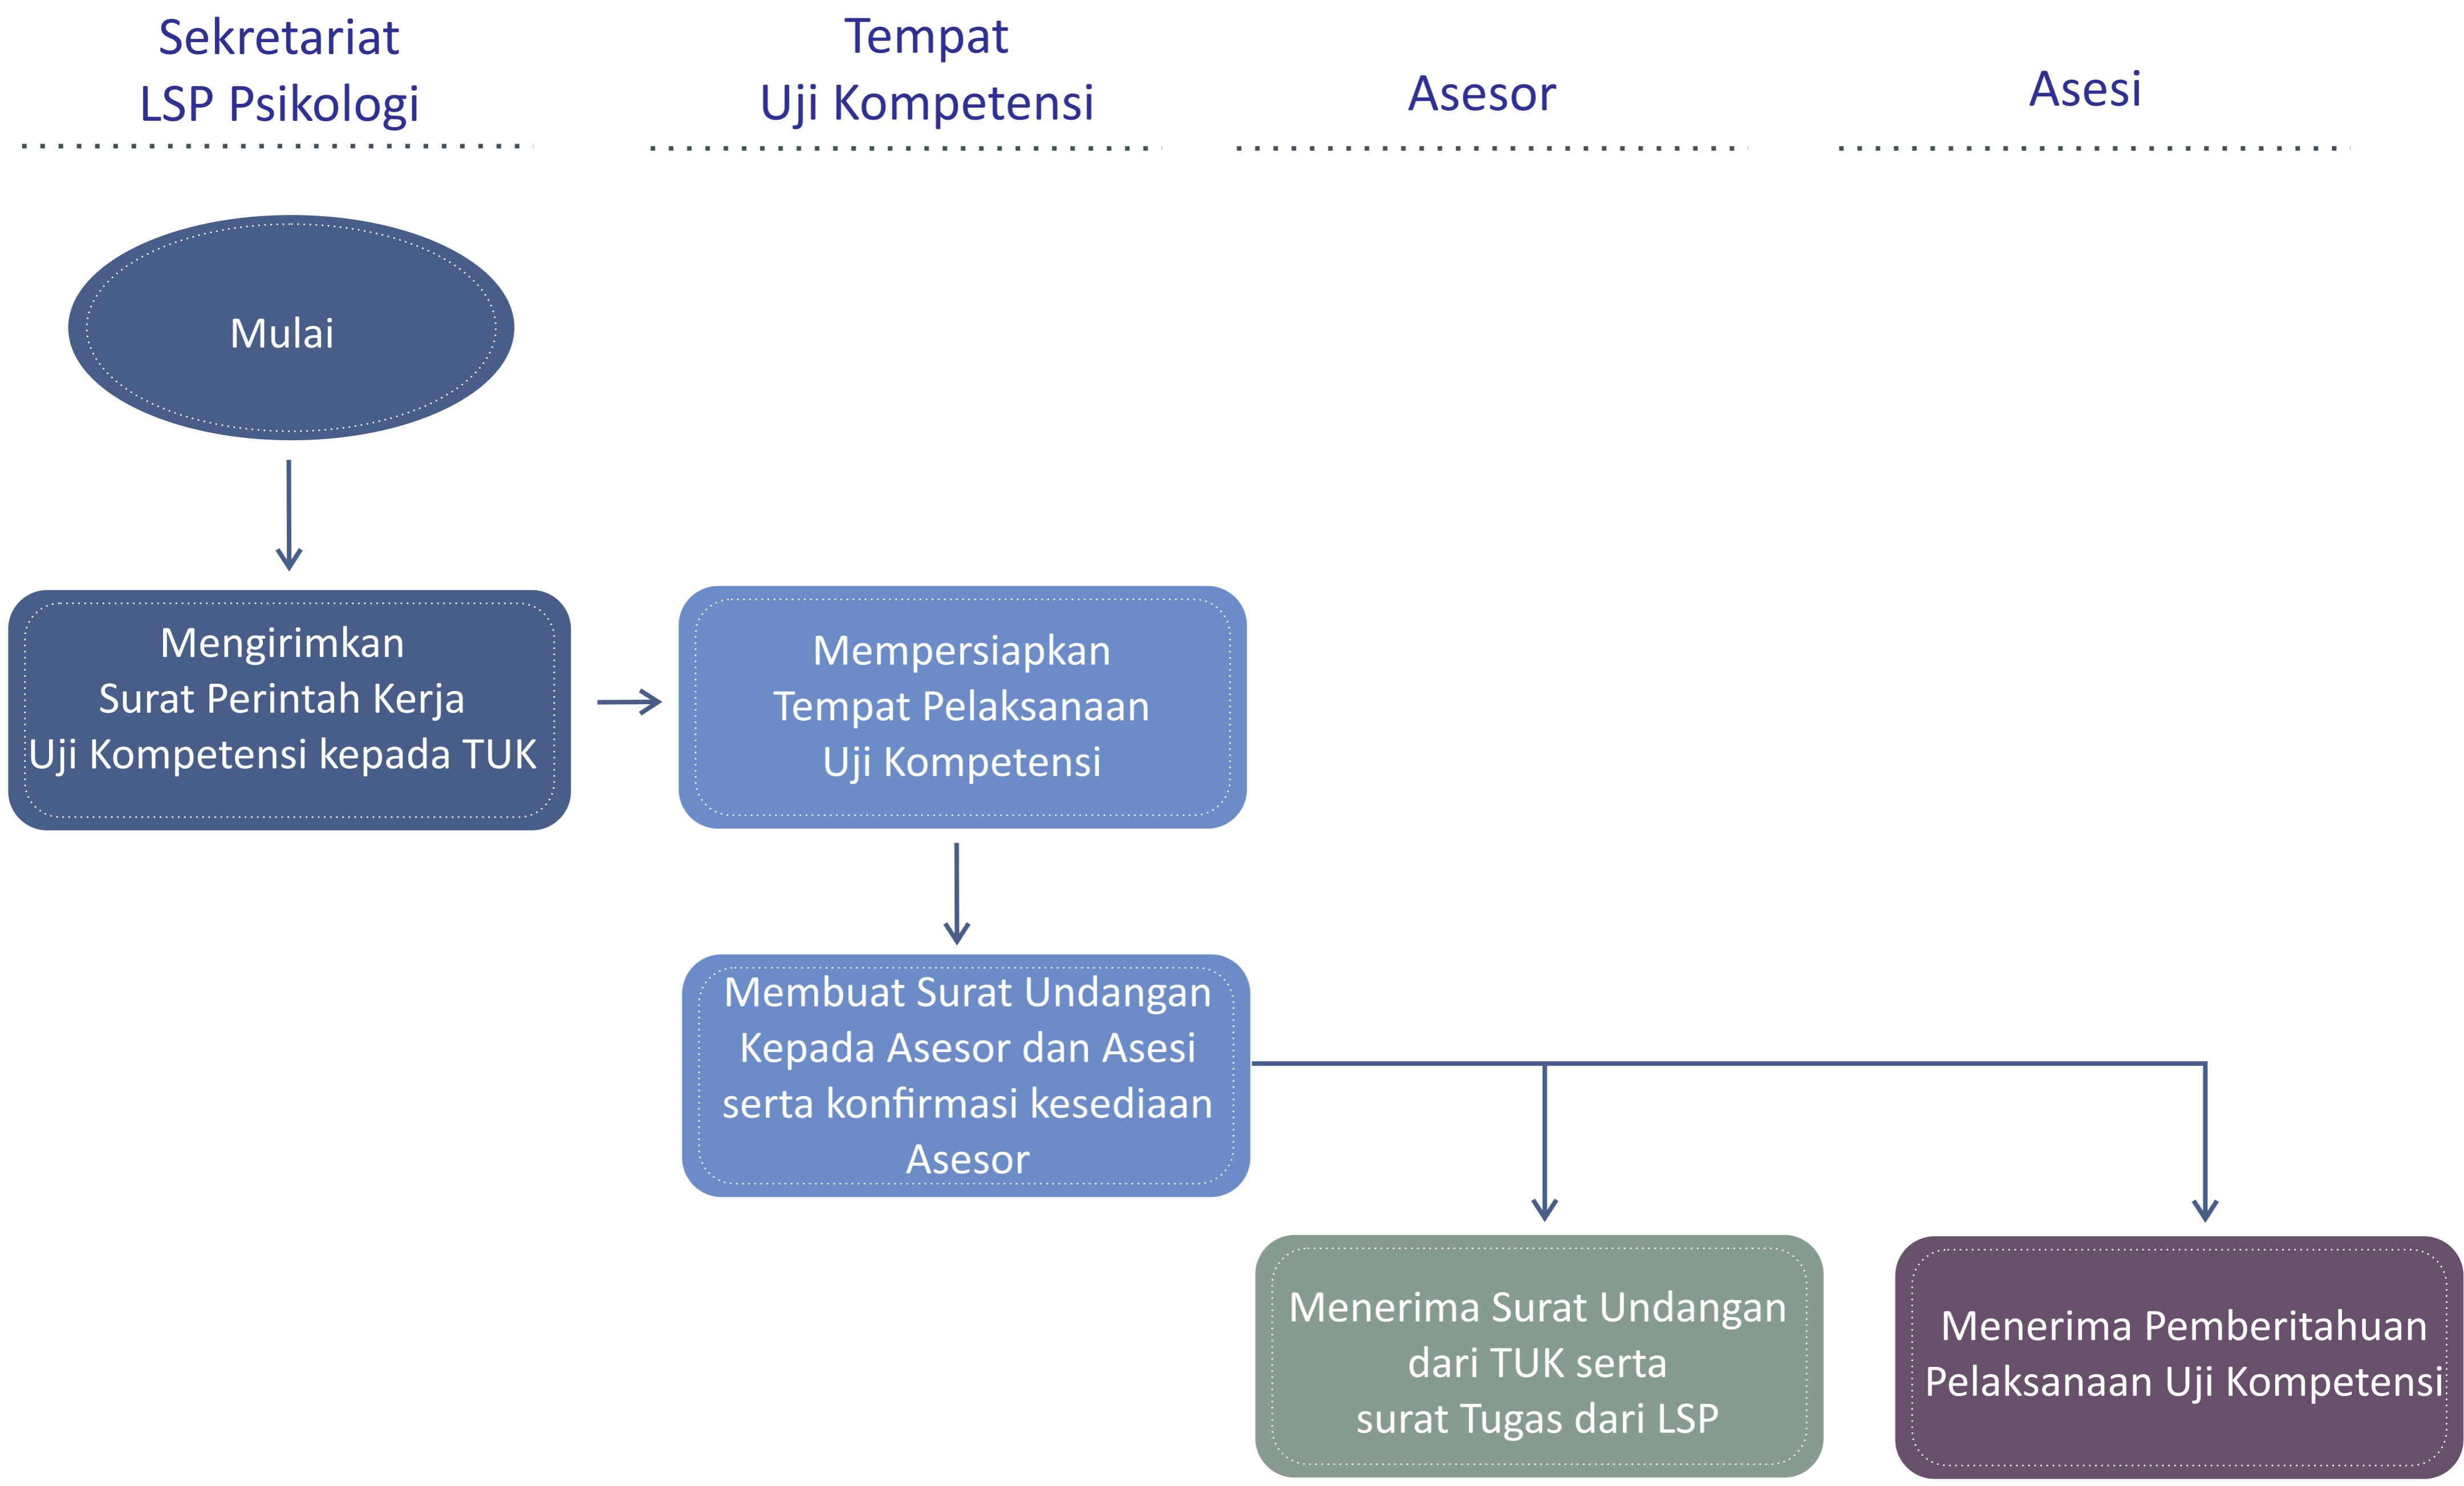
Sekretariat LSP Psikologi

Tempat Uji Kompetensi

Asesor

Asesi

Mulai

Mengirimkan Surat Perintah Kerja Uji Kompetensi kepada TUK

Mempersiapkan Tempat Pelaksanaan Uji Kompetensi

Membuat Surat Undangan Kepada Asesor dan Asesi serta konfirmasi kesediaan Asesor

Menerima Surat Undangan dari TUK serta surat Tugas dari LSP

Menerima Pemberitahuan Pelaksanaan Uji Kompetensi